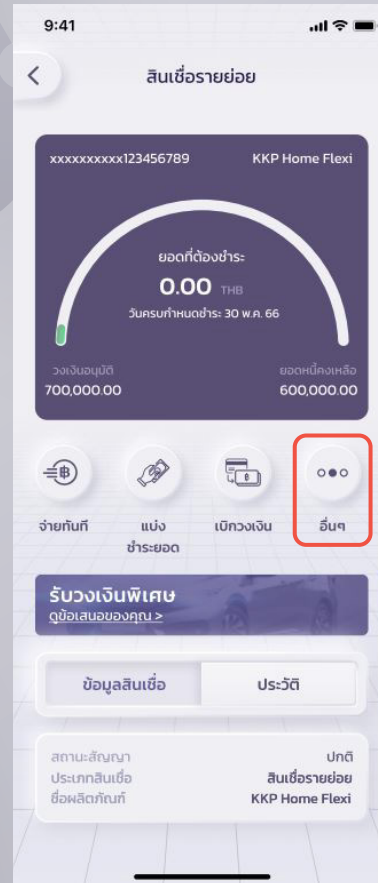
9:41

สินเชื่อรายย่อย

xxxxxxxxxx123456789

KKP Home Flexi

ยอดที่ต้องชำระ

0.00 THB

วันครบกำหนดชำระ: 30 พ.ค. 66

วงเงินอนุมัติ
700,000.00

ยอดหนี้คงเหลือ
600,000.00

จ่ายทันที

แบ่งชำระยอด

เบิกวงเงิน

อื่นๆ

รับวงเงินพิเศษ
ดูข้อเสนอของคุณ >

ข้อมูลสินเชื่อ

ประวัติ

| | |
|---|---|
| สถานะสัญญา | ปกติ |
| ประเภทสินเชื่อ | สินเชื่อรายย่อย |
| ชื่อผลิตภัณฑ์ | KKP Home Flexi |